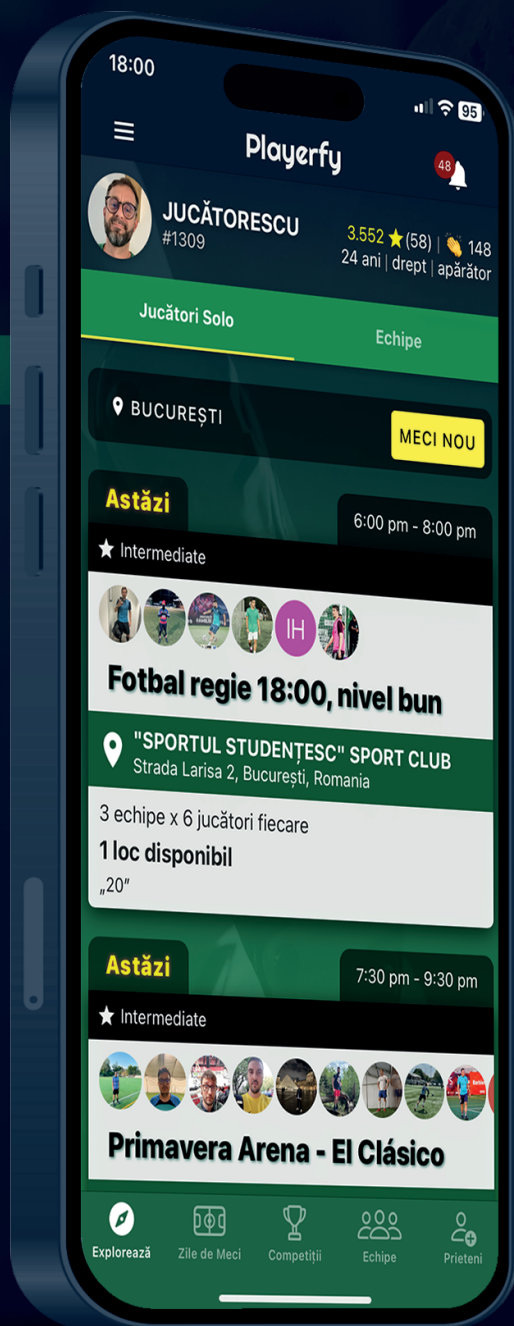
18:00
95

Playerfy
48

JUCĂTORESCU
#1309
3.552 ★(58) | 👏 148
24 ani | drept | apărător

Jucători Solo
Echipe

BUCUREȘTI
MECI NOU

Astăzi
6:00 pm - 8:00 pm
★ Intermediate
IH
Fotbal regie 18:00, nivel bun
"SPORTUL STUDENȚESC" SPORT CLUB
Strada Larisa 2, București, Romania
3 echipe x 6 jucători fiecare
1 loc disponibil
„20"

Astăzi
7:30 pm - 9:30 pm
★ Intermediate
Primavera Arena - El Clásico

Explorează
Zile de Meci
Competiții
Echipe
Prieteni